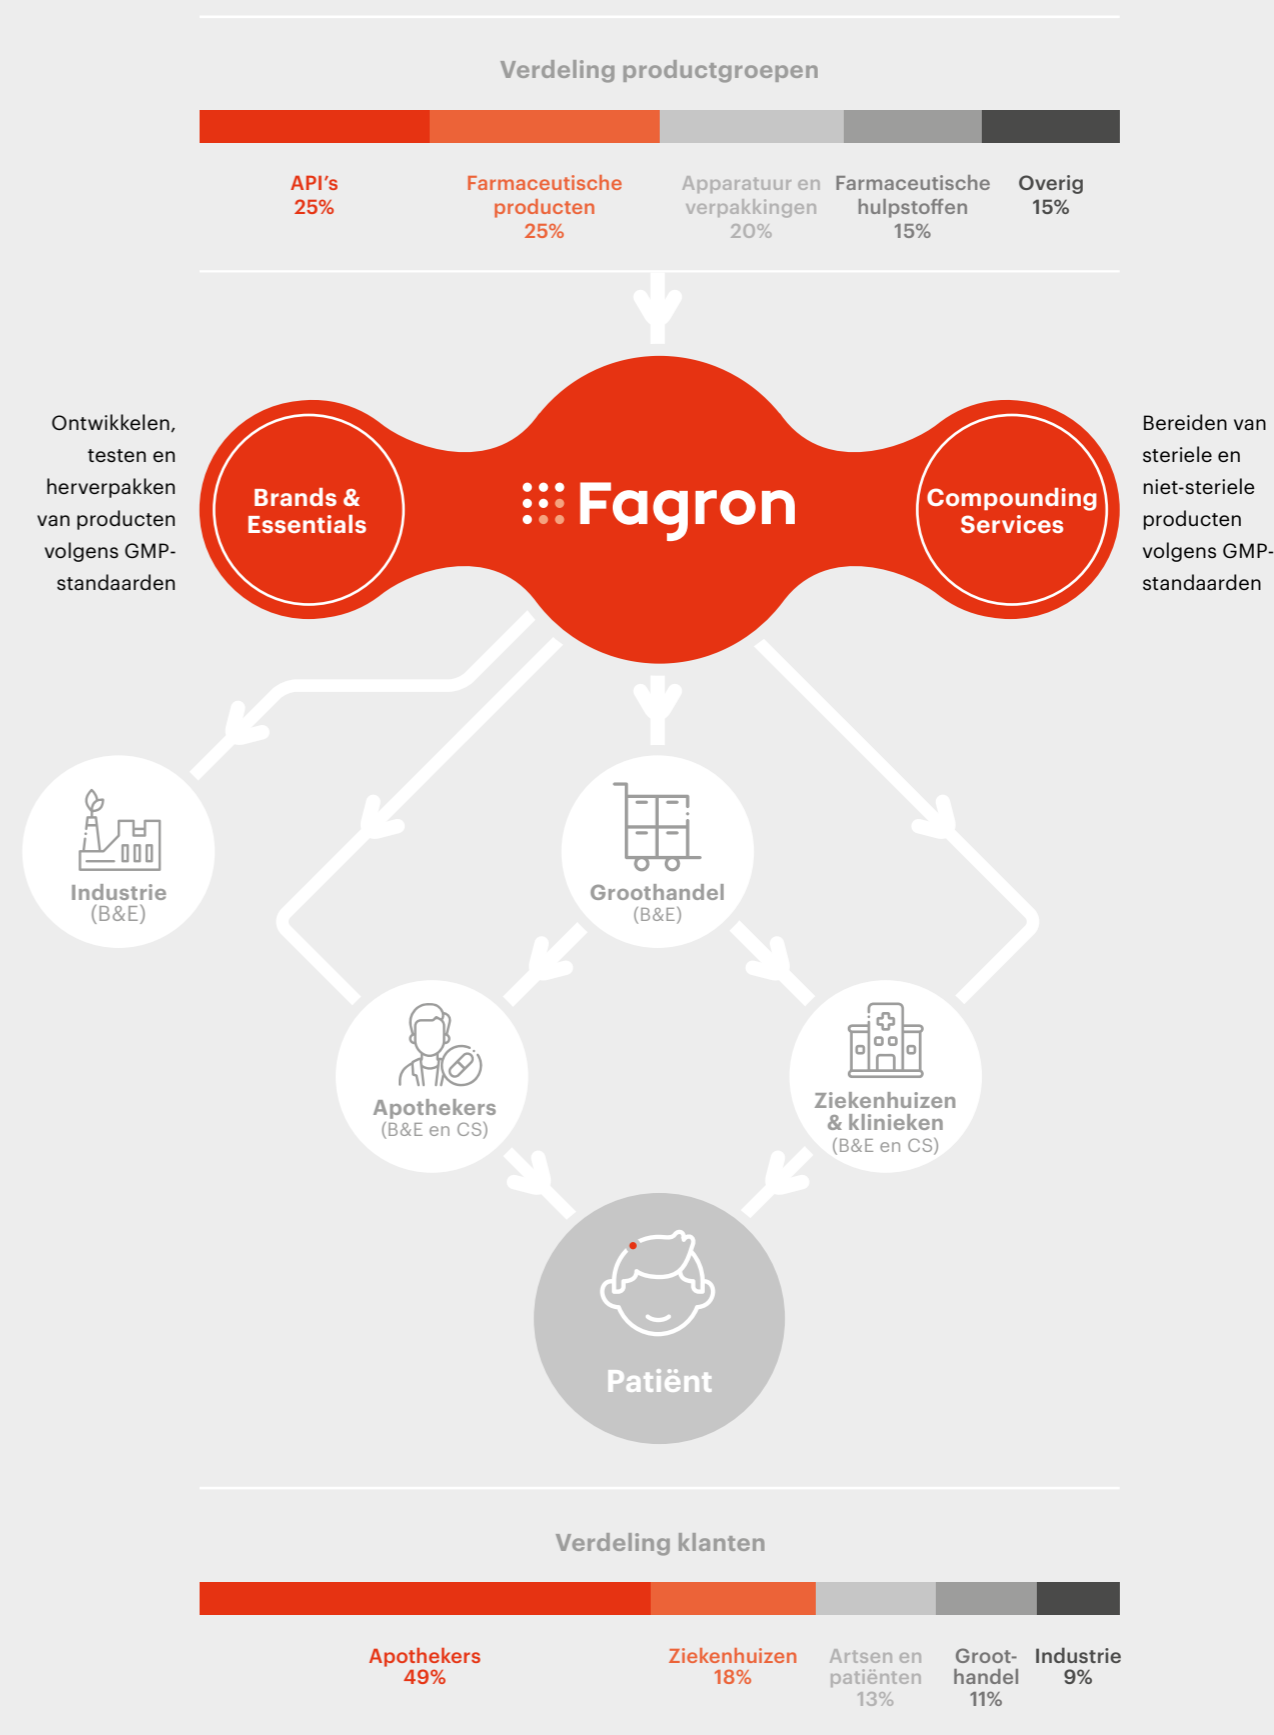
Verdeling productgroepen

API's
25%

Farmaceutische producten
25%

Apparatuur en verpakkingen
20%

Farmaceutische hulpstoffen
15%

Overig
15%

Ontwikkelen, testen en herverpakken van producten volgens GMP-standaarden

Brands & Essentials

Fagron

Compounding Services

Bereiden van steriele en niet-steriele producten volgens GMP-standaarden

Industrie
(B&E)

Groothandel
(B&E)

Apothekers
(B&E en CS)

Ziekenhuizen & klinieken
(B&E en CS)

Patiënt

Verdeling klanten

Apothekers
49%

Ziekenhuizen
18%

Artsen en patiënten
13%

Groot-handel
11%

Industrie
9%